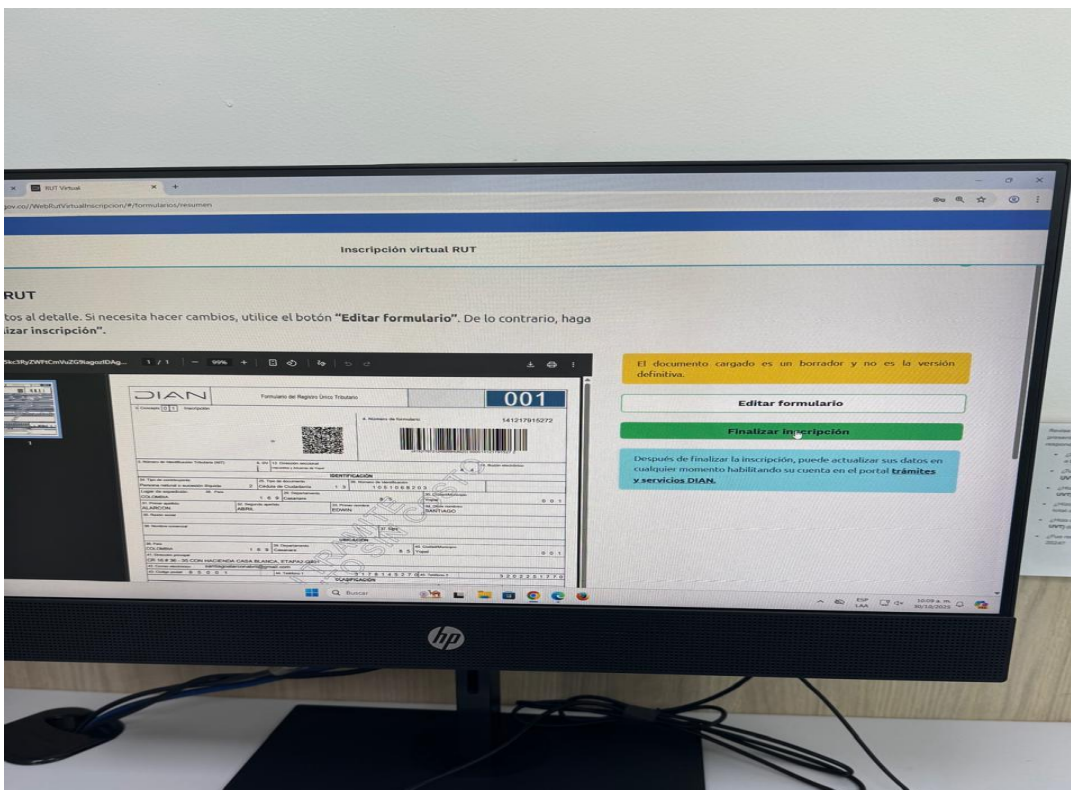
RUT Virtual

gov.co/WebRutVirtualInscripcion/#/formularios/resumen

Inscripción virtual RUT

RUT

tos al detalle. Si necesita hacer cambios, utilice el botón **"Editar formulario"**. De lo contrario, haga **izar inscripción".**

1 / 1 | 99% +

DIAN

Formulario del Registro Único Tributario

001

4. Número de formulario

14121791527​2

IDENTIFICACIÓN

Cédula de Ciudadanía

COLOMBIA

Casanare

ALARCON

ABRIL

EDWIN

SANTIAGO

UBICACIÓN

COLOMBIA

Casanare

Yopal

CR 10 # 36 - 30 CON HACIENDA CASA BLANCA, ETAPA2 QB07

CLASIFICACIÓN

El documento cargado es un borrador y no es la versión definitiva.

Editar formulario

Finalizar inscripción

Después de finalizar la inscripción, puede actualizar sus datos en cualquier momento habilitando su cuenta en el portal **trámites y servicios DIAN.**

Buscar

ESP LAA

10:09 a. m. 30/10/2025

hp